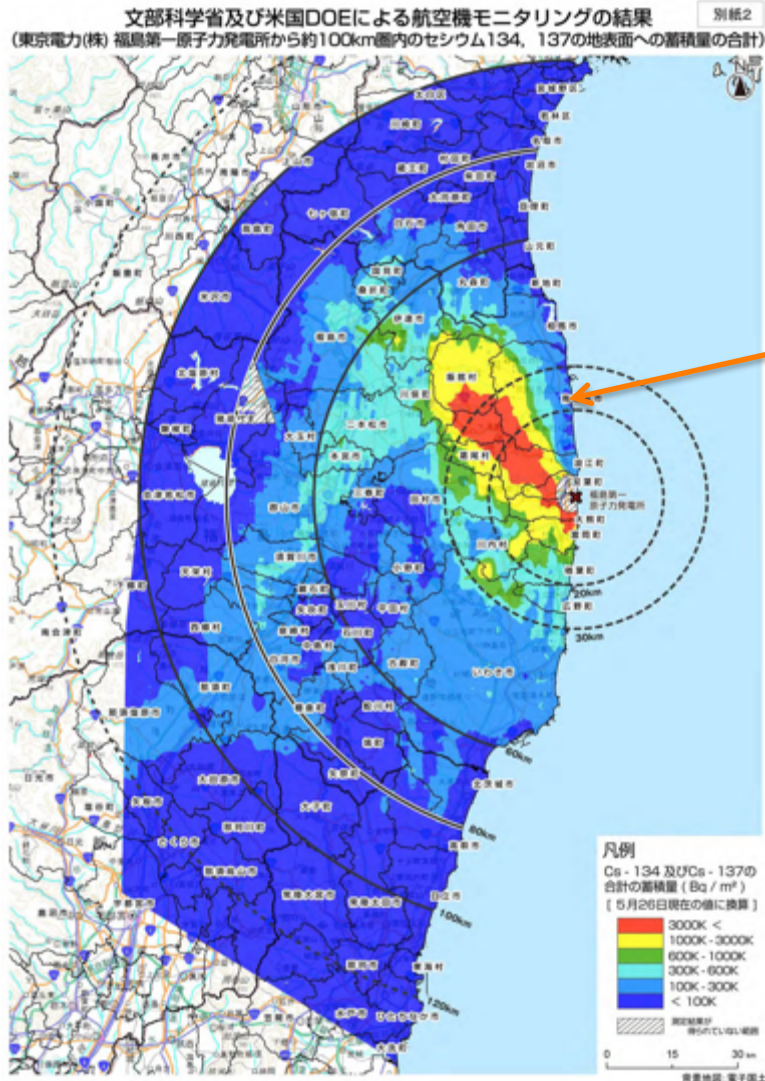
文部科学省及び米国DOEによる航空機モニタリングの結果

別紙2

(東京電力(株) 福島第一原子力発電所から約100km圏内のセシウム134, 137の地表面への蓄積量の合計)

福島第一原子力発電所

20km

30km

60km

80km

100km

120km

凡例

Cs - 134 及びCs - 137の合計の蓄積量 ( Bq / m² )

[ 5月26日現在の値に換算 ]

3000K <

1000K - 3000K

600K - 1000K

300K - 600K

100K - 300K

< 100K

測定結果が得られていない範囲

0 15 30 km

背景地図: 電子国土